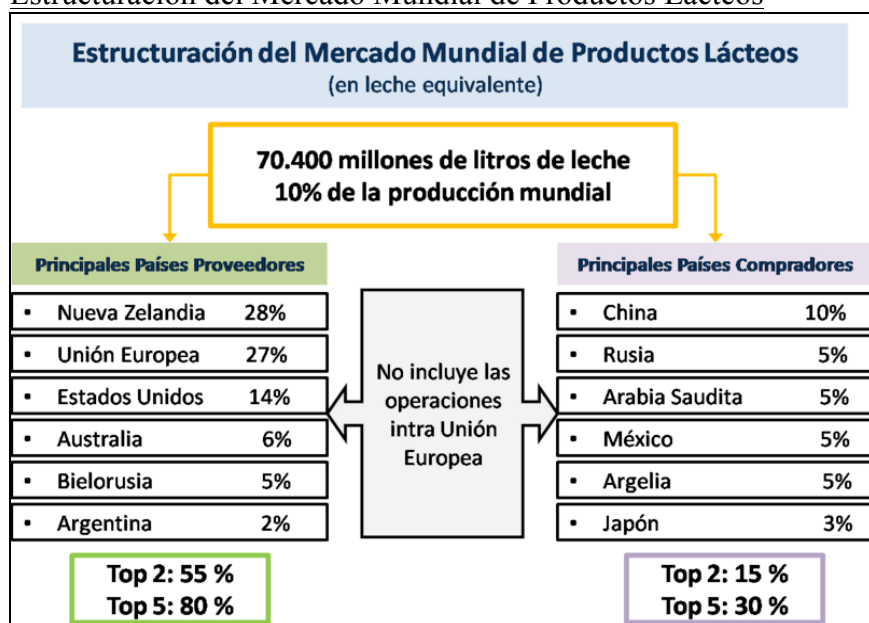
Estructuración del Mercado Mundial de Productos Lácteos

Estructuración del Mercado Mundial de Productos Lácteos
(en leche equivalente)

70.400 millones de litros de leche
10% de la producción mundial

Principales Países Proveedores

| | |
|---|---|
| • Nueva Zelandia | 28% |
| • Unión Europea | 27% |
| • Estados Unidos | 14% |
| • Australia | 6% |
| • Bielorusia | 5% |
| • Argentina | 2% |

Top 2: 55 %
Top 5: 80 %

No incluye las operaciones intra Unión Europea

Principales Países Compradores

| | |
|---|---|
| • China | 10% |
| • Rusia | 5% |
| • Arabia Saudita | 5% |
| • México | 5% |
| • Argelia | 5% |
| • Japón | 3% |

Top 2: 15 %
Top 5: 30 %